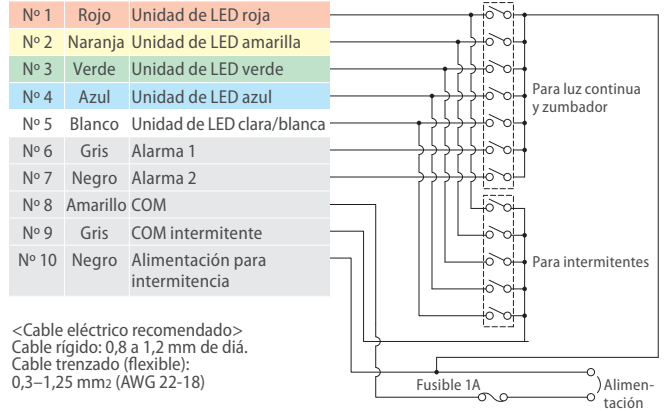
| | | |
|---|---|---|
| Nº 1 | Rojo | Unidad de LED roja |
| Nº 2 | Naranja | Unidad de LED amarilla |
| Nº 3 | Verde | Unidad de LED verde |
| Nº 4 | Azul | Unidad de LED azul |
| Nº 5 | Blanco | Unidad de LED clara/blanca |
| Nº 6 | Gris | Alarma 1 |
| Nº 7 | Negro | Alarma 2 |
| Nº 8 | Amarillo | COM |
| Nº 9 | Gris | COM intermitente |
| Nº 10 | Negro | Alimentación para intermitencia |

Para luz continua y zumbador

Para intermitentes

<Cable eléctrico recomendado>
Cable rígido: 0,8 a 1,2 mm de diá.
Cable trenzado (flexible):
0,3–1,25 mm2 (AWG 22-18)

Fusible 1A

Alimentación